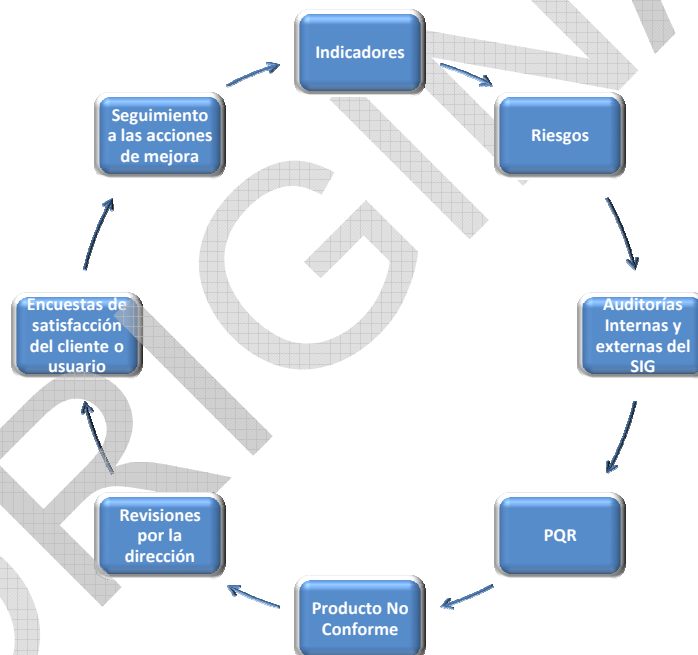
Indicadores

Riesgos

Auditorías Internas y externas del SIG

PQR

Producto No Conforme

Revisiones por la dirección

Encuestas de satisfacción del cliente o usuario

Seguimiento a las acciones de mejora

ORIGINAL